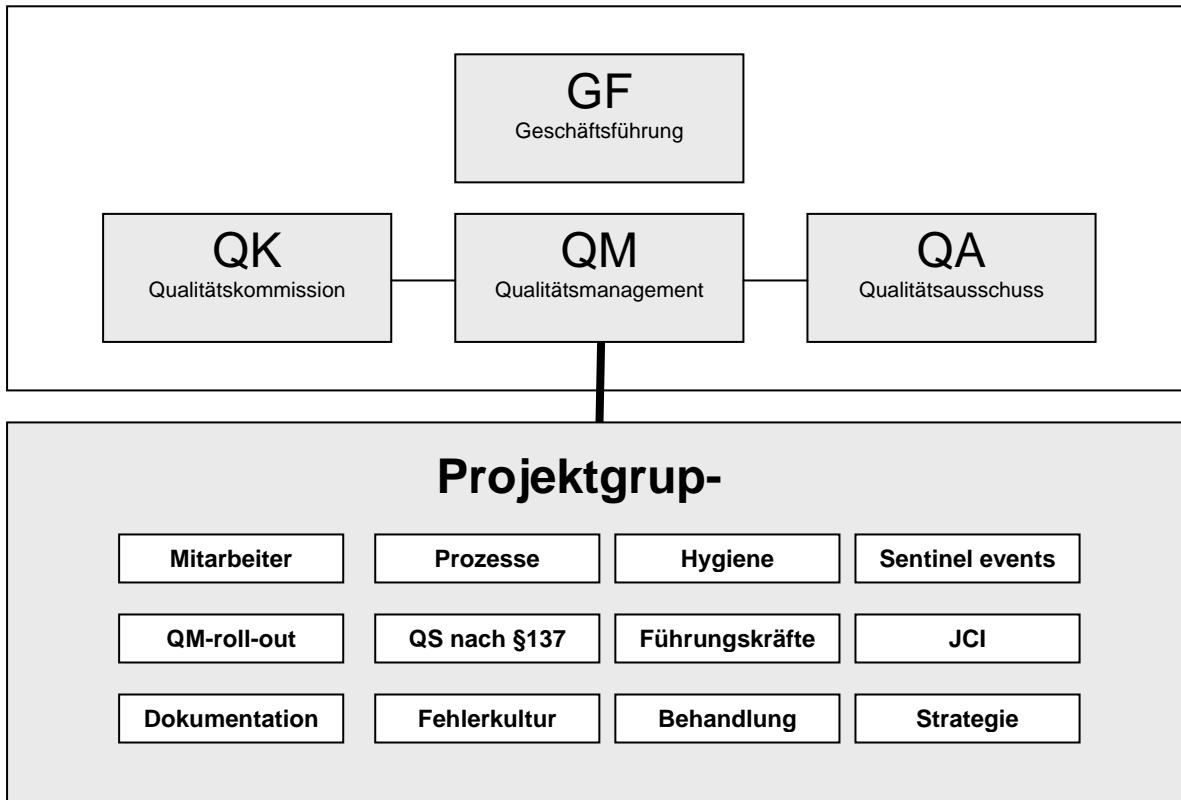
GF
Geschäftsführung

QK
Qualitätskommission

QM
Qualitätsmanagement

QA
Qualitätsausschuss

Projektgrup-

| | | | |
|---|---|---|---|
| Mitarbeiter | Prozesse | Hygiene | Sentinel events |
| QM-roll-out | QS nach §137 | Führungskräfte | JCI |
| Dokumentation | Fehlerkultur | Behandlung | Strategie |